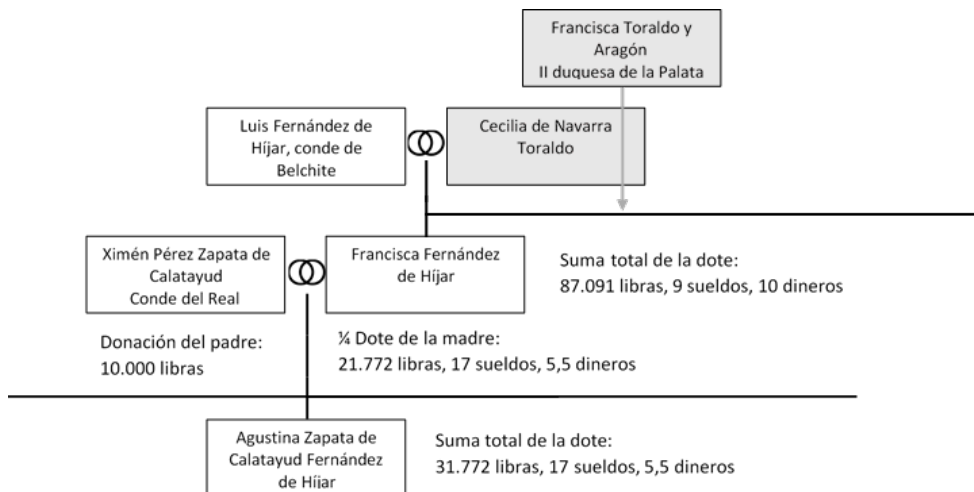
Francisca Toraldo y Aragón
II duquesa de la Palata

Luis Fernández de Híjar, conde de Belchite

Cecilia de Navarra Toraldo

Ximén Pérez Zapata de Calatayud
Conde del Real

Francisca Fernández de Híjar

Suma total de la dote:
87.091 libras, 9 sueldos, 10 dineros

Donación del padre:
10.000 libras

¼ Dote de la madre:
21.772 libras, 17 sueldos, 5,5 dineros

Agustina Zapata de Calatayud Fernández de Híjar

Suma total de la dote:
31.772 libras, 17 sueldos, 5,5 dineros